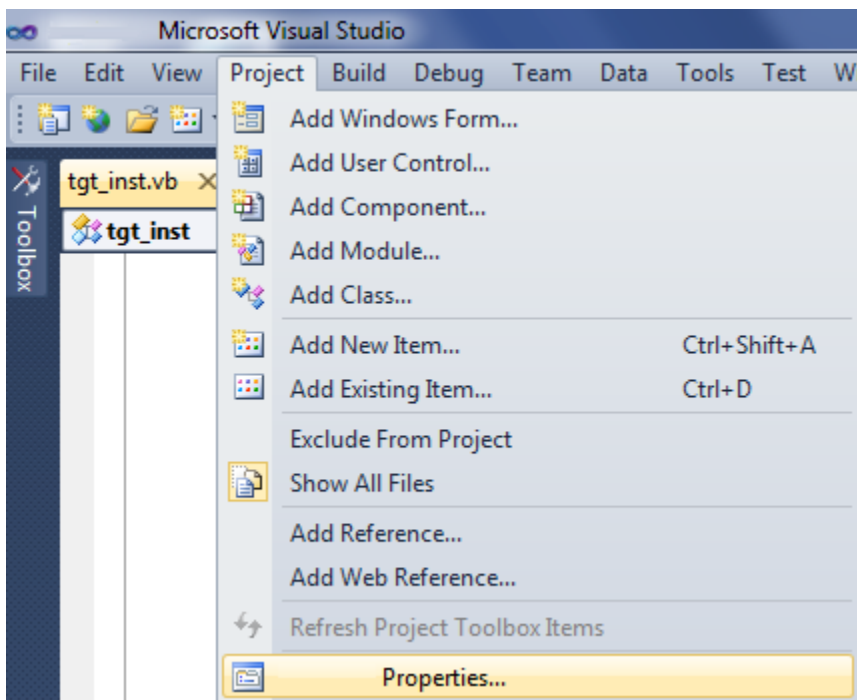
Microsoft Visual Studio

File Edit View Project Build Debug Team Data Tools Test W

Toolbox

tgt_inst.vb ×

tgt_inst

Add Windows Form...
Add User Control...
Add Component...
Add Module...
Add Class...
Add New Item... Ctrl+Shift+A
Add Existing Item... Ctrl+D
Exclude From Project
Show All Files
Add Reference...
Add Web Reference...
Refresh Project Toolbox Items
Properties...